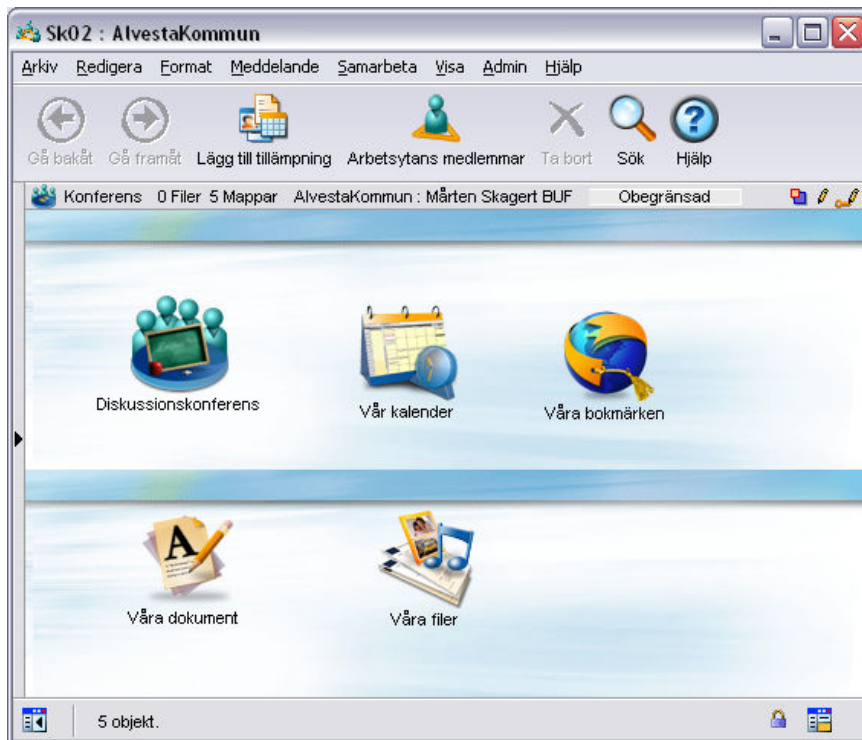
Sk02 : AlvestaKommun

Arkiv Redigera Format Meddelande Samarbeta Visa Admin Hjälp

Gå bakåt Gå framåt Lägg till tillämpning Arbetsytans medlemmar Ta bort Sök Hjälp

Konferens 0 Filer 5 Mappar AlvestaKommun : Mårten Skagert BUF Obegränsad

Diskussionskonferens

Vår kalender

Våra bokmärken

Våra dokument

Våra filer

5 objekt.